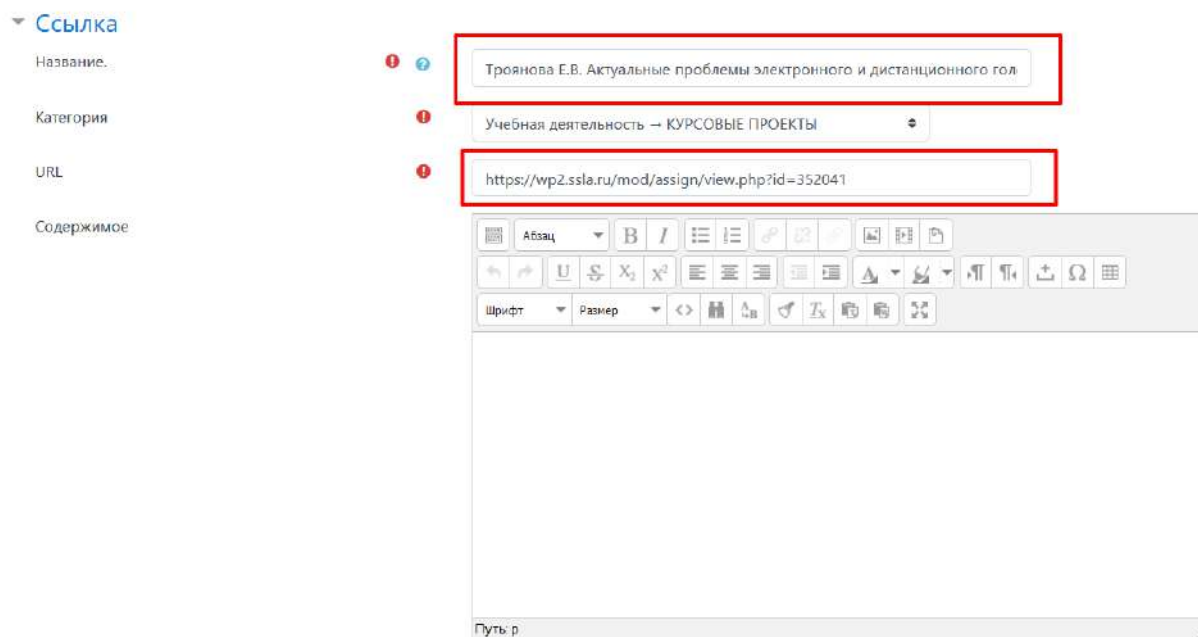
Ссылка

Название.

Троянова Е.В. Актуальные проблемы электронного и дистанционного гол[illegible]

Категория

Учебная деятельность → КУРСОВЫЕ ПРОЕКТЫ

URL

https://wp2.ssla.ru/mod/assign/view.php?id=352041

Содержимое

Абзац

B I

Шрифт

Размер

Путь: p